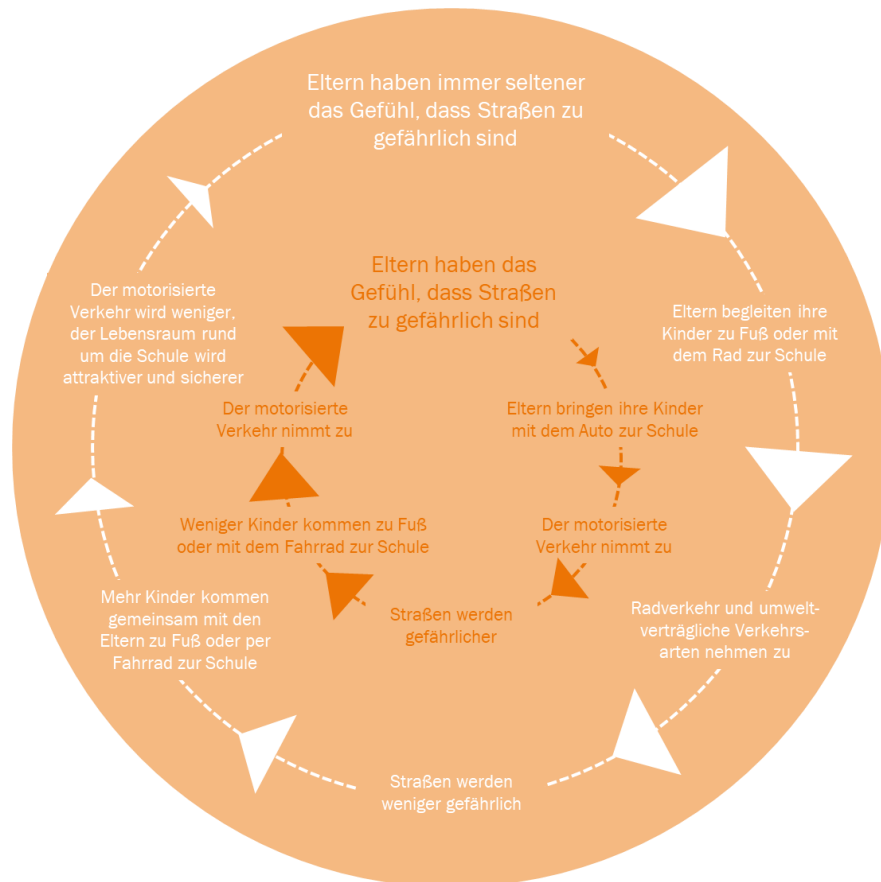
Eltern haben immer seltener das Gefühl, dass Straßen zu gefährlich sind

Eltern begleiten ihre Kinder zu Fuß oder mit dem Rad zur Schule

Radverkehr und umweltverträgliche Verkehrsarten nehmen zu

Straßen werden weniger gefährlich

Mehr Kinder kommen gemeinsam mit den Eltern zu Fuß oder per Fahrrad zur Schule

Der motorisierte Verkehr wird weniger, der Lebensraum rund um die Schule wird attraktiver und sicherer

Eltern haben das Gefühl, dass Straßen zu gefährlich sind

Eltern bringen ihre Kinder mit dem Auto zur Schule

Der motorisierte Verkehr nimmt zu

Straßen werden gefährlicher

Weniger Kinder kommen zu Fuß oder mit dem Fahrrad zur Schule

Der motorisierte Verkehr nimmt zu